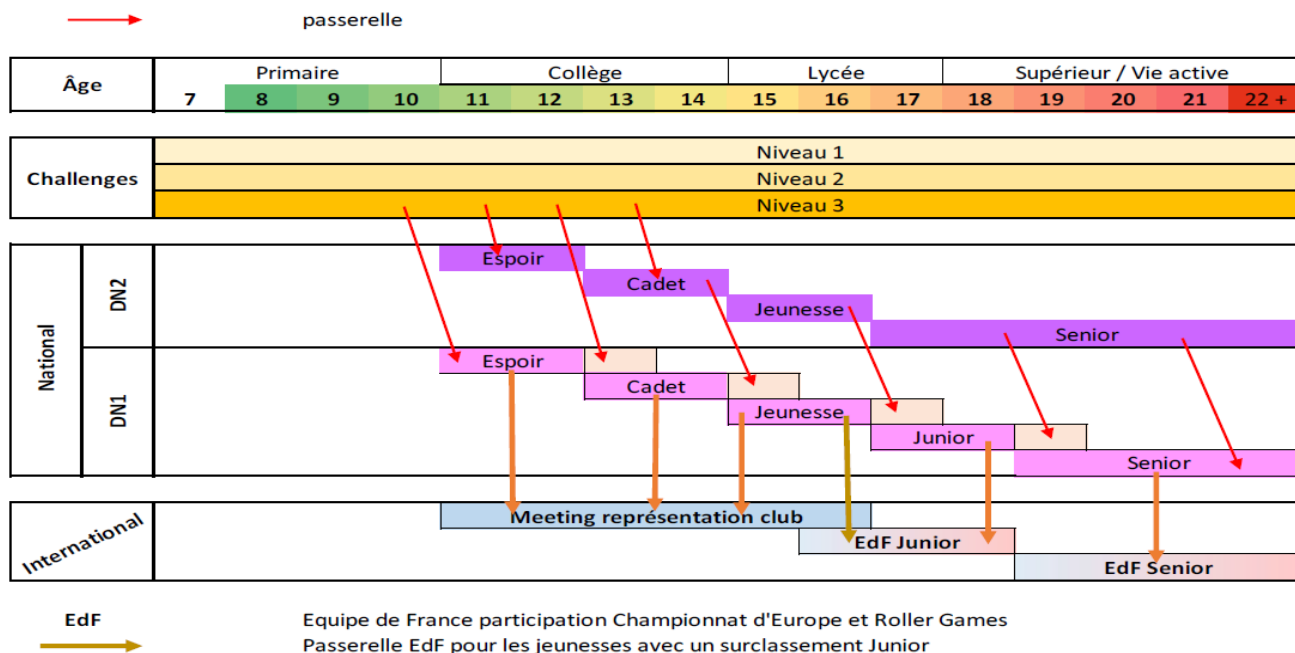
passerelle

| Âge | 7 | 8 | 9 | 10 | 11 | 12 | 13 | 14 | 15 | 16 | 17 | 18 | 19 | 20 | 21 | 22 + |
|---|---|---|---|---|---|---|---|---|---|---|---|---|---|---|---|---|

Primaire
Collège
Lycée
Supérieur / Vie active

Challenges
Niveau 1
Niveau 2
Niveau 3

National
DN2
Espoir
Cadet
Jeunesse
Senior

DN1
Espoir
Cadet
Jeunesse
Junior
Senior

International
Meeting représentation club
EdF Junior
EdF Senior

EdF
Equipe de France participation Championnat d'Europe et Roller Games
Passerelle EdF pour les jeunesses avec un surclassement Junior